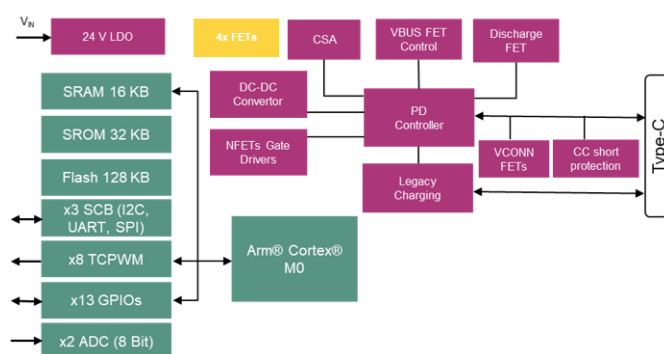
$V_{IN}$

24 V LDO

4x FETs

CSA

VBUS FET Control

Discharge FET

SRAM 16 KB

DC-DC Convertor

PD Controller

SROM 32 KB

NFETs Gate Drivers

VCONN FETs

CC short protection

Type-C

Flash 128 KB

Legacy Charging

x3 SCB (I2C, UART, SPI)

Arm® Cortex® M0

x8 TCPWM

x13 GPIOs

x2 ADC (8 Bit)